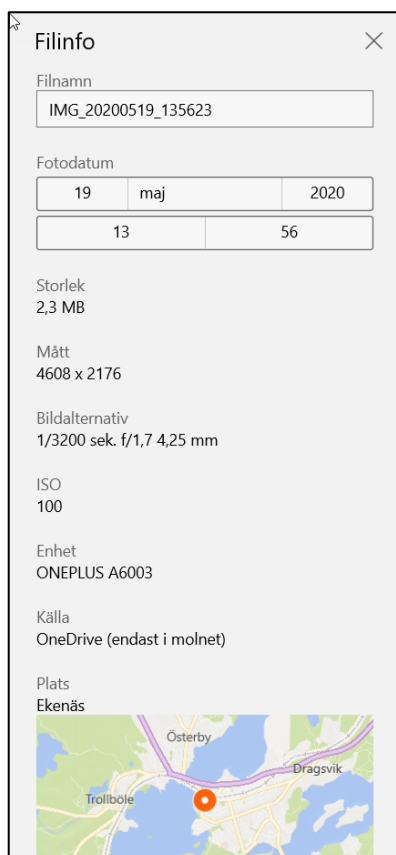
Filinfo

Filnamn
IMG_20200519_135623

Fotodatum
19 maj 2020
13 56

Storlek
2,3 MB

Mått
4608 x 2176

Bildalternativ
1/3200 sek. f/1,7 4,25 mm

ISO
100

Enhet
ONEPLUS A6003

Källa
OneDrive (endast i molnet)

Plats
Ekenäs

Österby
Dragsvik
Trollböle